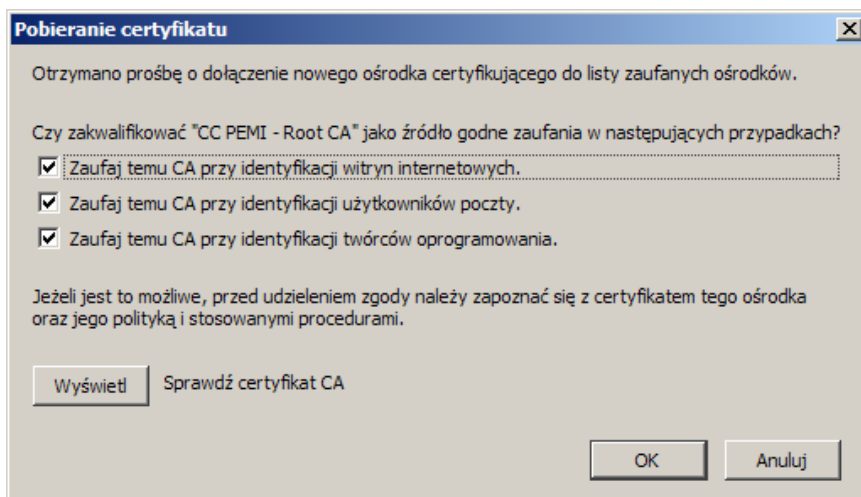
Pobieranie certyfikatu

×

Otrzymano prośbę o dołączenie nowego ośrodka certyfikującego do listy zaufanych ośrodków.

Czy zakwalifikować "CC PEMI - Root CA" jako źródło godne zaufania w następujących przypadkach?

☑ Zaufaj temu CA przy identyfikacji witryn internetowych.

☑ Zaufaj temu CA przy identyfikacji użytkowników poczty.

☑ Zaufaj temu CA przy identyfikacji twórców oprogramowania.

Jeżeli jest to możliwe, przed udzieleniem zgody należy zapoznać się z certyfikatem tego ośrodka oraz jego polityką i stosowanymi procedurami.

Wyświetl

Sprawdź certyfikat CA

OK

Anuluj